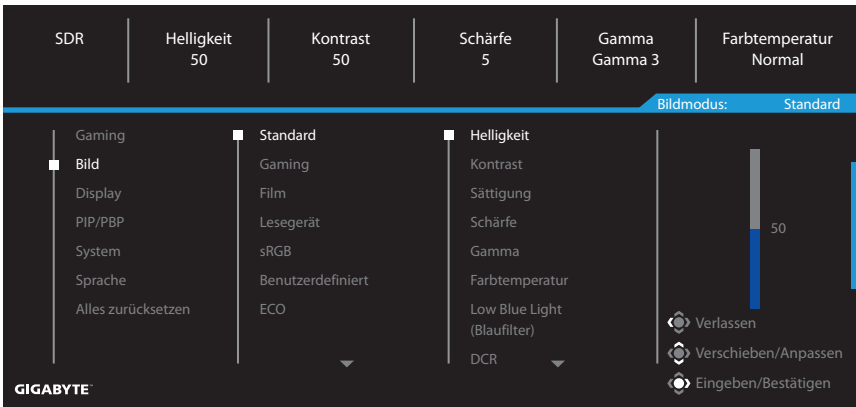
| SDR | Helligkeit 50 | Kontrast 50 | Schärfe 5 | Gamma Gamma 3 | Farbtemperatur Normal |
|---|---|---|---|---|---|

Bildmodus: Standard

Gaming
Bild
Display
PIP/PBP
System
Sprache
Alles zurücksetzen

Standard
Gaming
Film
Lesegerät
sRGB
Benutzerdefiniert
ECO

Helligkeit
Kontrast
Sättigung
Schärfe
Gamma
Farbtemperatur
Low Blue Light (Blaufilter)
DCR

50

Verlassen
Verschieben/Anpassen
Eingeben/Bestätigen

GIGABYTE